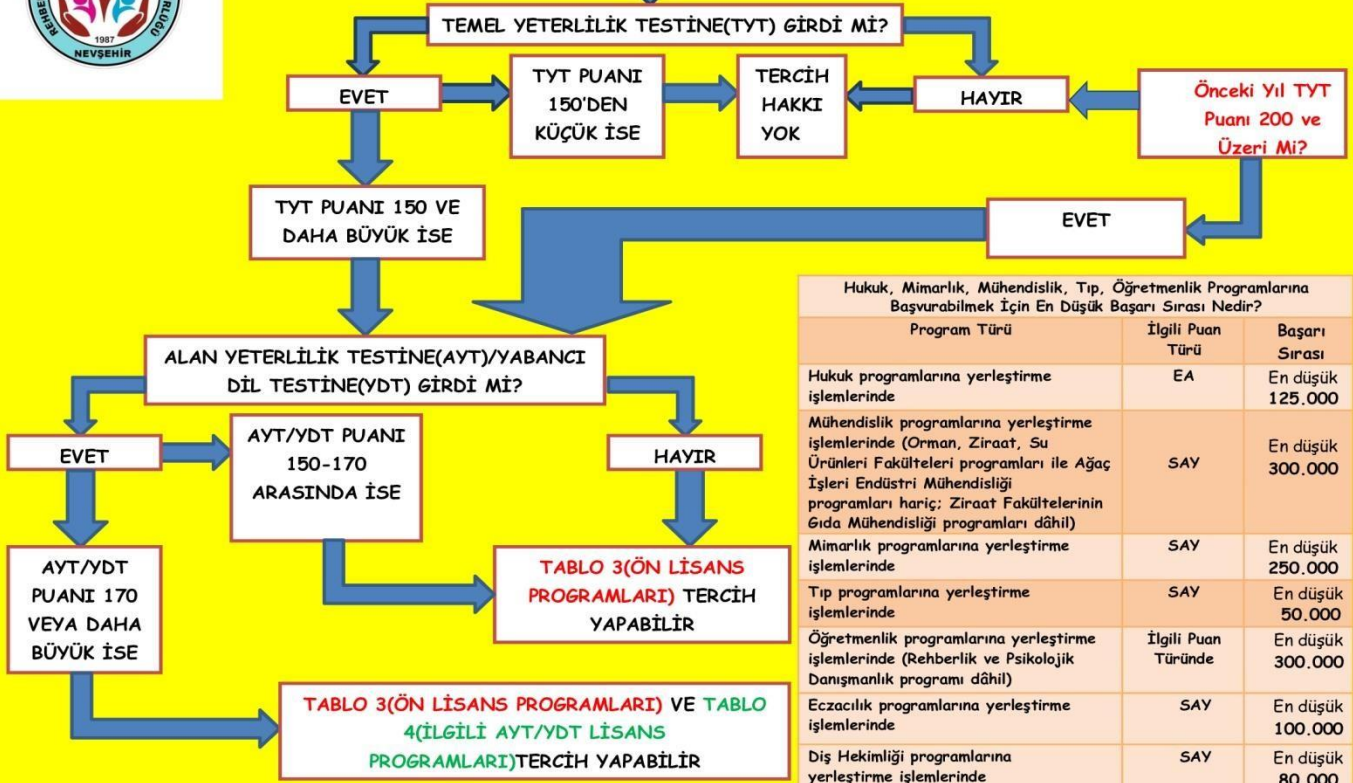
REHBE RLIĞI
1987
NEVŞEHİR

TEMEL YETERLİLİK TESTİNE(TYT) GİRDİ Mİ?

EVET

TYT PUANI 150'DEN KÜÇÜK İSE

TERCİH HAKKI YOK

HAYIR

Önceki Yıl TYT Puanı 200 ve Üzeri Mi?

TYT PUANI 150 VE DAHA BÜYÜK İSE

EVET

ALAN YETERLİLİK TESTİNE(AYT)/YABANCI DİL TESTİNE(YDT) GİRDİ Mİ?

EVET

AYT/YDT PUANI 150-170 ARASINDA İSE

HAYIR

AYT/YDT PUANI 170 VEYA DAHA BÜYÜK İSE

TABLO 3(ÖN LİSANS PROGRAMLARI) TERCİH YAPABİLİR

TABLO 3(ÖN LİSANS PROGRAMLARI) VE TABLO 4(İLGİLİ AYT/YDT LİSANS PROGRAMLARI)TERCİH YAPABİLİR

Hukuk, Mimarlık, Mühendislik, Tıp, Öğretmenlik Programlarına Başvurabilmek İçin En Düşük Başarı Sırası Nedir?

| Program Türü | İlgili Puan Türü | Başarı Sırası |
|---|---|---|
| Hukuk programlarına yerleştirme işlemlerinde | EA | En düşük 125.000 |
| Mühendislik programlarına yerleştirme işlemlerinde (Orman, Ziraat, Su Ürünleri Fakülteleri programları ile Ağaç İşleri Endüstri Mühendisliği programları hariç; Ziraat Fakültelerinin Gıda Mühendisliği programları dâhil) | SAY | En düşük 300.000 |
| Mimarlık programlarına yerleştirme işlemlerinde | SAY | En düşük 250.000 |
| Tıp programlarına yerleştirme işlemlerinde | SAY | En düşük 50.000 |
| Öğretmenlik programlarına yerleştirme işlemlerinde (Rehberlik ve Psikolojik Danışmanlık programı dâhil) | İlgili Puan Türünde | En düşük 300.000 |
| Eczacılık programlarına yerleştirme işlemlerinde | SAY | En düşük 100.000 |
| Diş Hekimliği programlarına yerleştirme işlemlerinde | SAY | En düşük 80.000 |